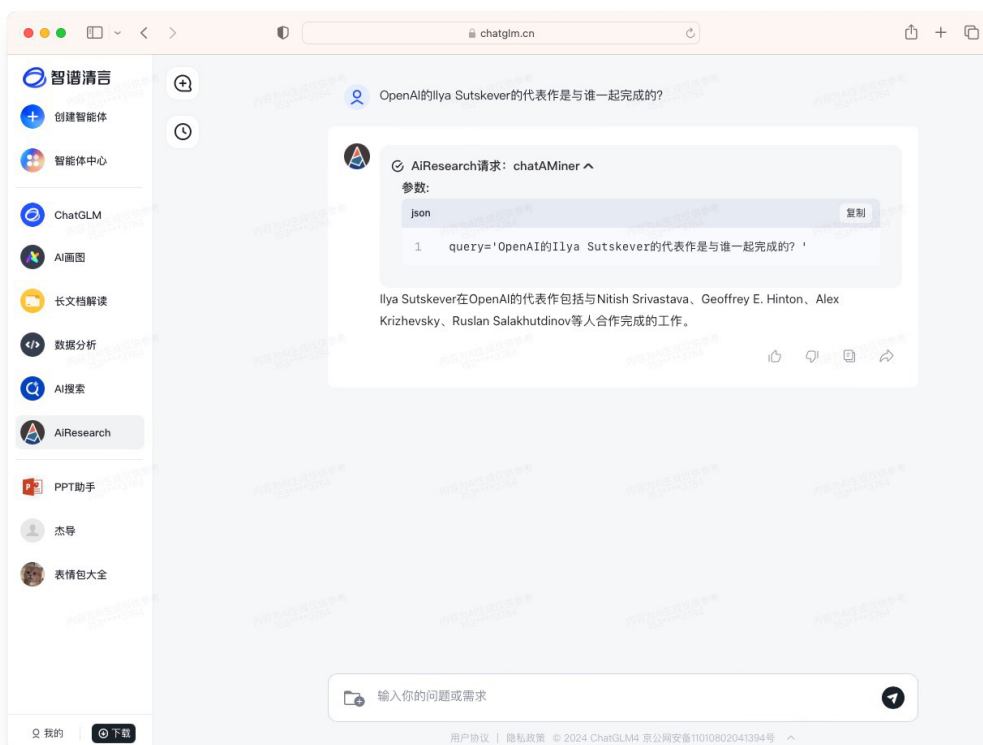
chatglm.cn

智谱清言

创建智能体

智能体中心

ChatGLM

AI画图

长文档解读

数据分析

AI搜索

AiResearch

PPT助手

杰哥

表情包大全

我的

下载

OpenAI的Ilya Sutskever的代表作是与谁一起完成的?

AiResearch请求：chatAMiner

参数:

json

复制

1 query='OpenAI的Ilya Sutskever的代表作是与谁一起完成的? '

Ilya Sutskever在OpenAI的代表作包括与Nitish Srivastava、Geoffrey E. Hinton、Alex Krizhevsky、Ruslan Salakhutdinov等人合作完成的工作。

输入你的问题或需求

用户协议 | 隐私政策 © 2024 ChatGLM4 京公网安备11010802041394号